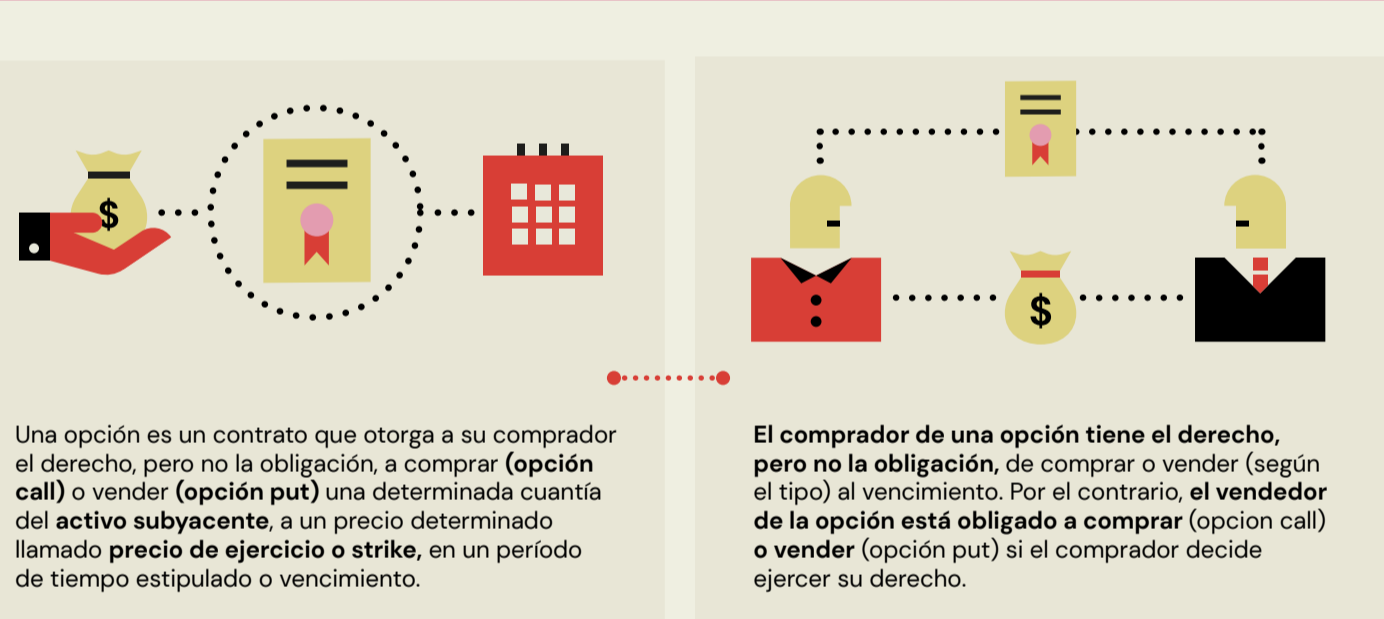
$

$

Una opción es un contrato que otorga a su comprador el derecho, pero no la obligación, a comprar **(opción call)** o vender **(opción put)** una determinada cuantía del **activo subyacente**, a un precio determinado llamado **precio de ejercicio o strike,** en un período de tiempo estipulado o vencimiento.

**El comprador de una opción tiene el derecho, pero no la obligación,** de comprar o vender (según el tipo) al vencimiento. Por el contrario, **el vendedor de la opción está obligado a comprar** (opcion call) **o vender** (opción put) si el comprador decide ejercer su derecho.